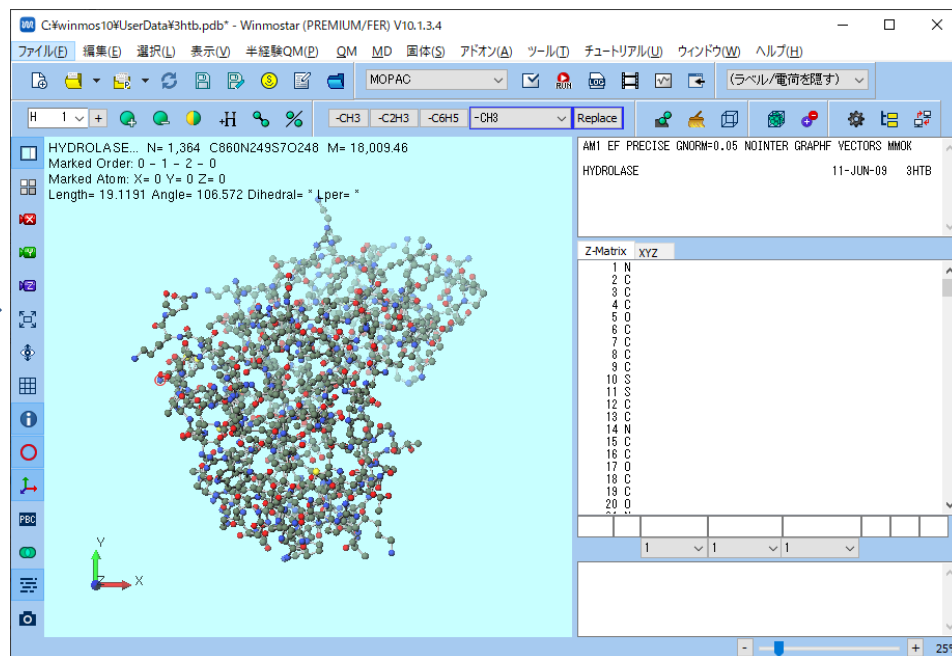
C:¥winmos10¥UserData¥3htb.pdb* - Winmostar (PREMIUM/FER) V10.1.3.4

ファイル(F) 編集(E) 選択(L) 表示(V) 半経験QM(P) QM MD 固体(S) アドオン(A) ツール(T) チュートリアル(U) ウィンドウ(W) ヘルプ(H)

MOPAC

(ラベル/電荷を隠す)

H 1 +

-CH3 -C2H3 -C6H5 -CH3 Replace

HYDROLASE... N= 1,364 C860N249S7O248 M= 18,009.46
Marked Order: 0 - 1 - 2 - 0
Marked Atom: X= 0 Y= 0 Z= 0
Length= 19.1191 Angle= 106.572 Dihedral= * Lper= *

AM1 EF PRECISE GNORM=0.05 NOINTER GRAPHF VECTORS MMOK

HYDROLASE 11-JUN-09 3HTB

Z-Matrix XYZ

1 N
2 C
3 C
4 C
5 O
6 C
7 C
8 C
9 C
10 S
11 S
12 C
13 C
14 N
15 C
16 C
17 O
18 C
19 C
20 O

1 1 1

PBC

Y
X

- + 25